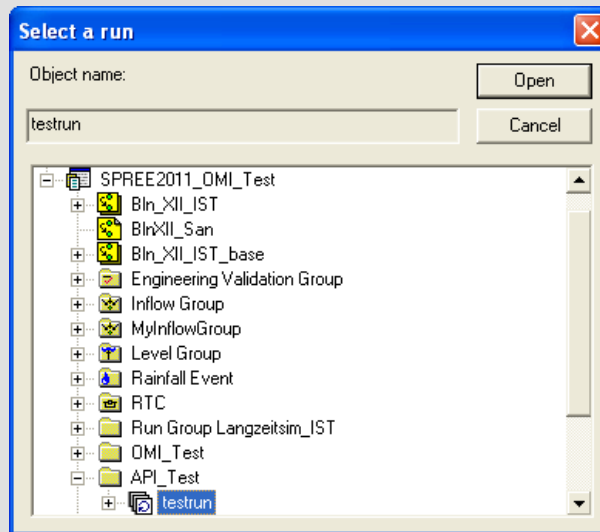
Select a run

Object name:

Open

testrun

Cancel

SPREE2011_OMI_Test
Bln_XII_IST
BlnXII_San
Bln_XII_IST_base
Engineering Validation Group
Inflow Group
MyInflowGroup
Level Group
Rainfall Event
RTC
Run Group Langzeitsim_IST
OMI_Test
API_Test
testrun